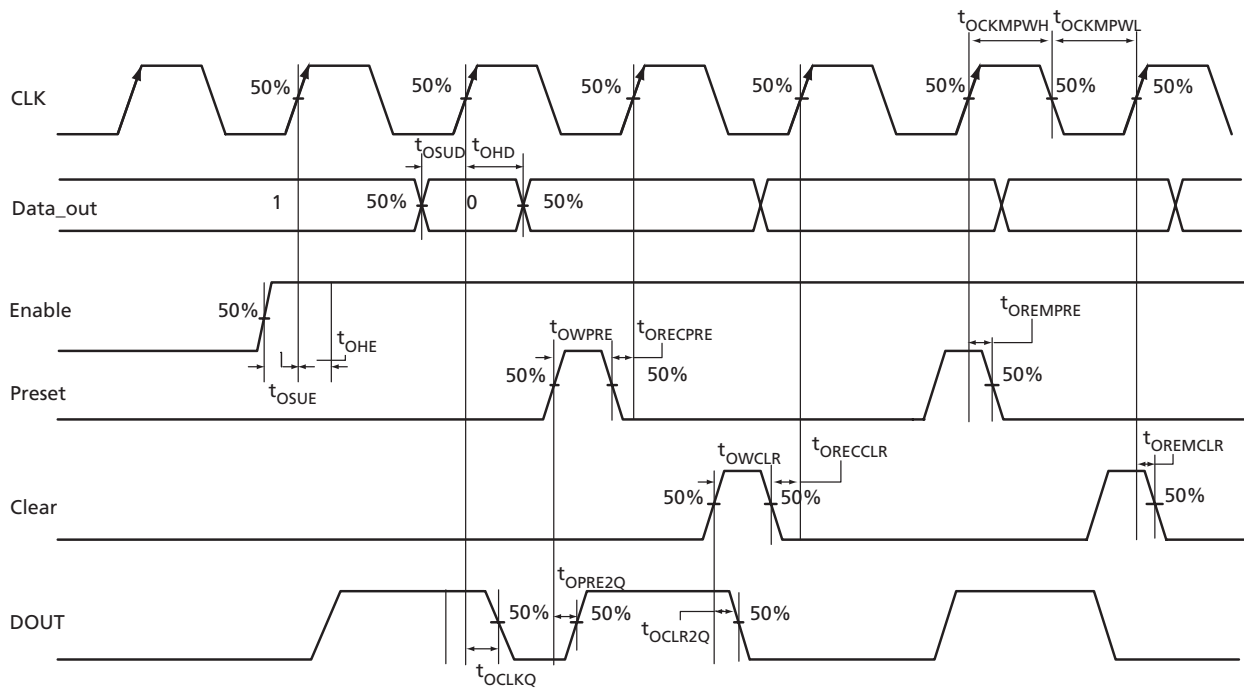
$t_{OCKMPWH}$ $t_{OCKMPWL}$

CLK

50% 50% 50% 50% 50% 50% 50%

$t_{OSUD}$ $t_{OHD}$

Data_out

1 50% 0 50%

Enable

50%

$t_{OHE}$

$t_{OSUE}$

$t_{OWPRE}$ $t_{ORECPRE}$

50% 50%

$t_{OREMPRE}$

50%

Preset

$t_{OWCLR}$ $t_{ORECCLR}$

$t_{OREMCLR}$

50% 50%

50%

Clear

$t_{OPRE2Q}$

DOUT

50% 50%

$t_{OCLR2Q}$ 50%

$t_{OCLKQ}$